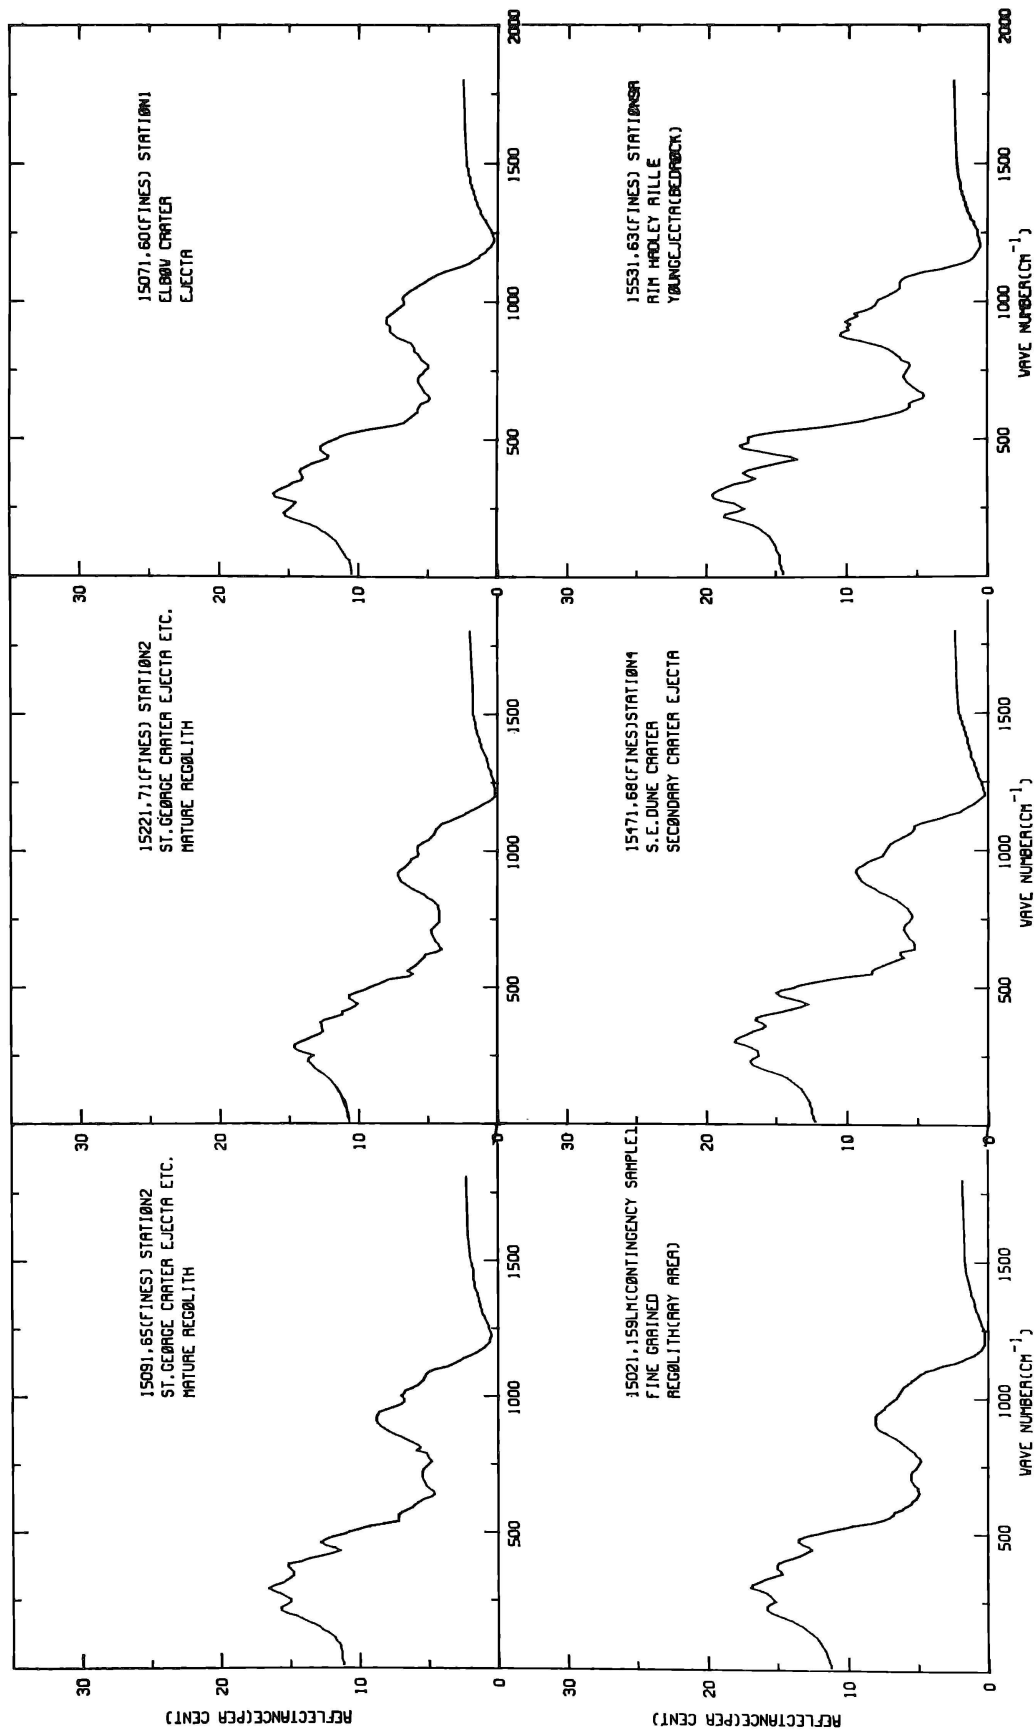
15091,65(FINES) STATIØN2
ST.GEØRGE CRATER EJECTA ETC.
MATURE REGØLITH

15221,71(FINES) STATIØN2
ST.GEØRGE CRATER EJECTA ETC.
MATURE REGØLITH

15071,60(FINES) STATIØN1
ELBØV CRATER
EJECTA

15021,159LM(CØNTINGENCY SAMPLE)
FINE GRAINED
REGØLITH(RAY AREA)

15471,68(FINES)STATIØN4
S.E.DUNE CRATER
SECØNDARY CRATER EJECTA

15531,63(FINES) STATIØN9A
RIM HADLEY RILLE
YØUNGEJECTA(BEDRØCK)

REFLECTANCE(PER CENT)

REFLECTANCE(PER CENT)

30
20
10
0

500
1000
1500
2000

WAVE NUMBER(CM$^{-1}$)

WAVE NUMBER(CM$^{-1}$)

WAVE NUMBER(CM$^{-1}$)